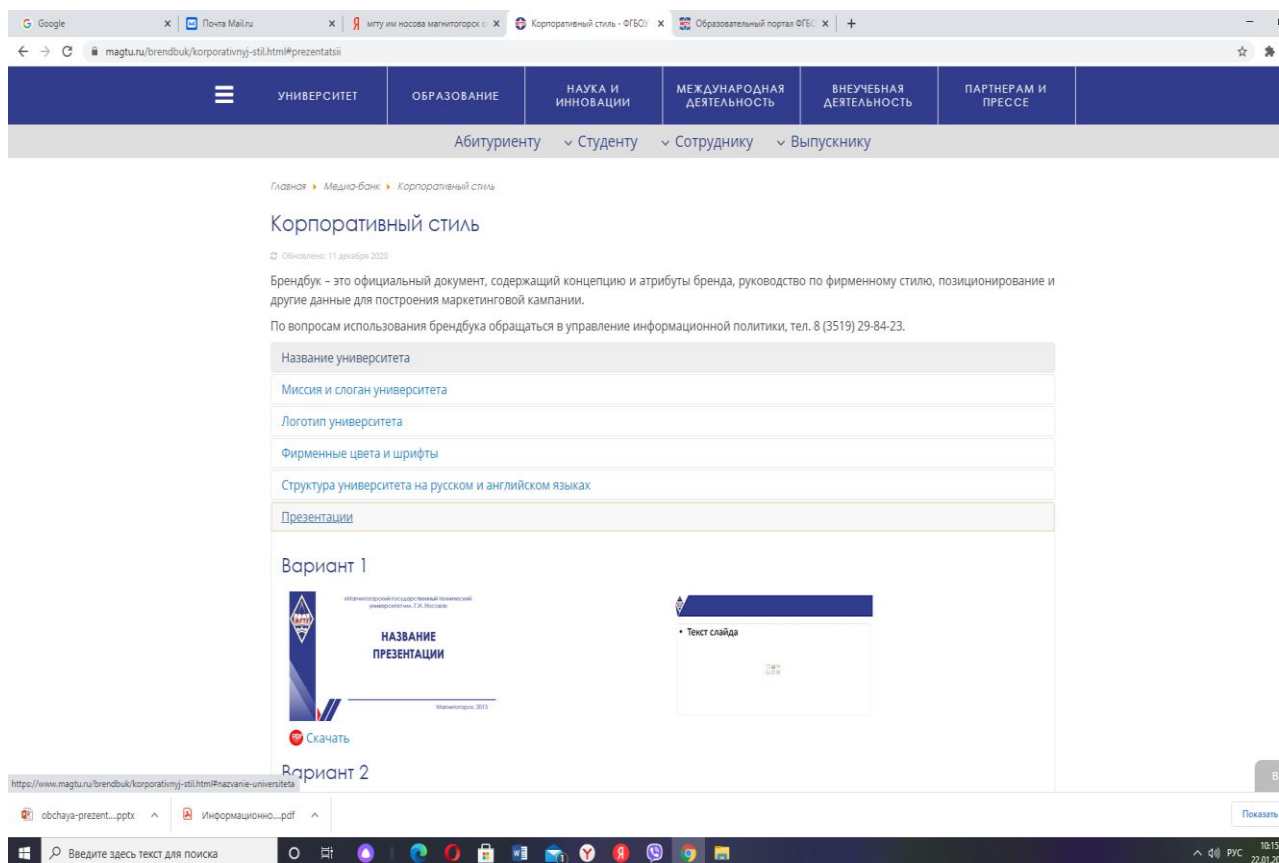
G Google × | Почта Mail.ru × | мгту им носова магнитогорск × | Корпоративный стиль - ФГБОУ × | Образовательный портал ФГБС × | +

magtu.ru/brendbuk/korporativnyj-stil.html#prezentatsii

УНИВЕРСИТЕТ | ОБРАЗОВАНИЕ | НАУКА И ИННОВАЦИИ | МЕЖДУНАРОДНАЯ ДЕЯТЕЛЬНОСТЬ | ВНЕУЧЕБНАЯ ДЕЯТЕЛЬНОСТЬ | ПАРТНЕРАМ И ПРЕССЕ

Абитуриенту | Студенту | Сотруднику | Выпускнику

Главная ▸ Медиа-банк ▸ Корпоративный стиль

Корпоративный стиль

Обновлено: 11 декабря 2020

Брендбук – это официальный документ, содержащий концепцию и атрибуты бренда, руководство по фирменному стилю, позиционирование и другие данные для построения маркетинговой кампании.

По вопросам использования брендбука обращаться в управление информационной политики, тел. 8 (3519) 29-84-23.

Название университета

Миссия и слоган университета

Логотип университета

Фирменные цвета и шрифты

Структура университета на русском и английском языках

Презентации

Вариант 1

«Магнитогорский государственный технический университет им. Г.И. Носова»

НАЗВАНИЕ ПРЕЗЕНТАЦИИ

Магнитогорск, 2015

• Текст слайда

Скачать

Вариант 2

https://www.magtu.ru/brendbuk/korporativnyj-stil.html#nazvanie-universiteta

obchaya-prezent....pptx | Информационно....pdf | Показать

Введите здесь текст для поиска

РУС 10:15 22.01.2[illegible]